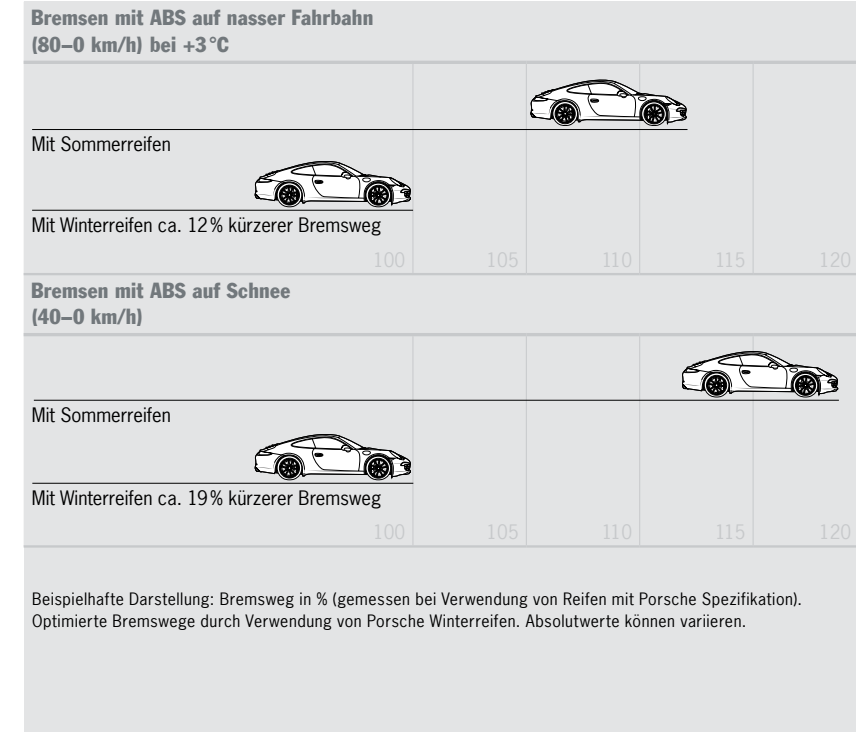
Bremsen mit ABS auf nasser Fahrbahn (80–0 km/h) bei +3 °C

Mit Sommerreifen

Mit Winterreifen ca. 12 % kürzerer Bremsweg

100 105 110 115 120

Bremsen mit ABS auf Schnee (40–0 km/h)

Mit Sommerreifen

Mit Winterreifen ca. 19 % kürzerer Bremsweg

100 105 110 115 120

Beispielhafte Darstellung: Bremsweg in % (gemessen bei Verwendung von Reifen mit Porsche Spezifikation). Optimierte Bremswege durch Verwendung von Porsche Winterreifen. Absolutwerte können variieren.